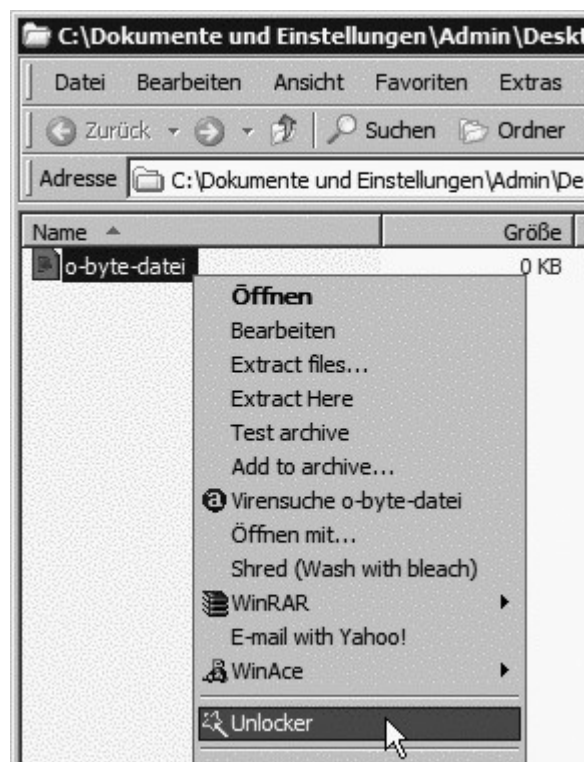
C:\Dokumente und Einstellungen\Admin\Deskt

Datei Bearbeiten Ansicht Favoriten Extras

Zurück Suchen Ordner

Adresse C:\Dokumente und Einstellungen\Admin\De

| Name | Größe |
|---|---|
| o-byte-datei | 0 KB |

Öffnen
Bearbeiten
Extract files...
Extract Here
Test archive
Add to archive...
Virensuche o-byte-datei
Öffnen mit...
Shred (Wash with bleach)
WinRAR
E-mail with Yahoo!
WinAce
Unlocker